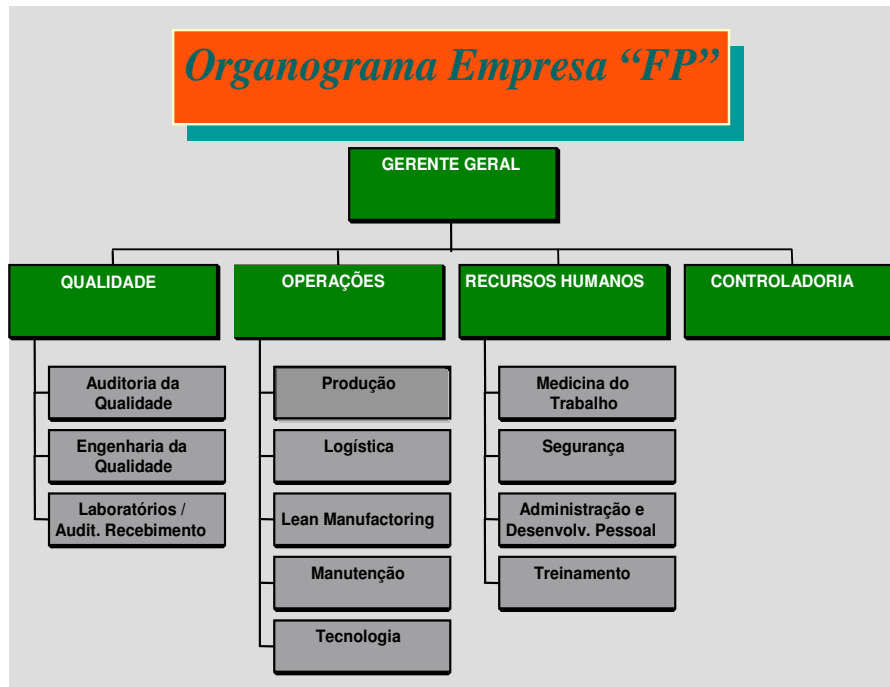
Organograma Empresa “FP”

GERENTE GERAL

QUALIDADE

OPERAÇÕES

RECURSOS HUMANOS

CONTROLADORIA

Auditoria da Qualidade

Engenharia da Qualidade

Laboratórios / Audit. Recebimento

Produção

Logística

Lean Manufactoring

Manutenção

Tecnologia

Medicina do Trabalho

Segurança

Administração e Desenvolv. Pessoal

Treinamento